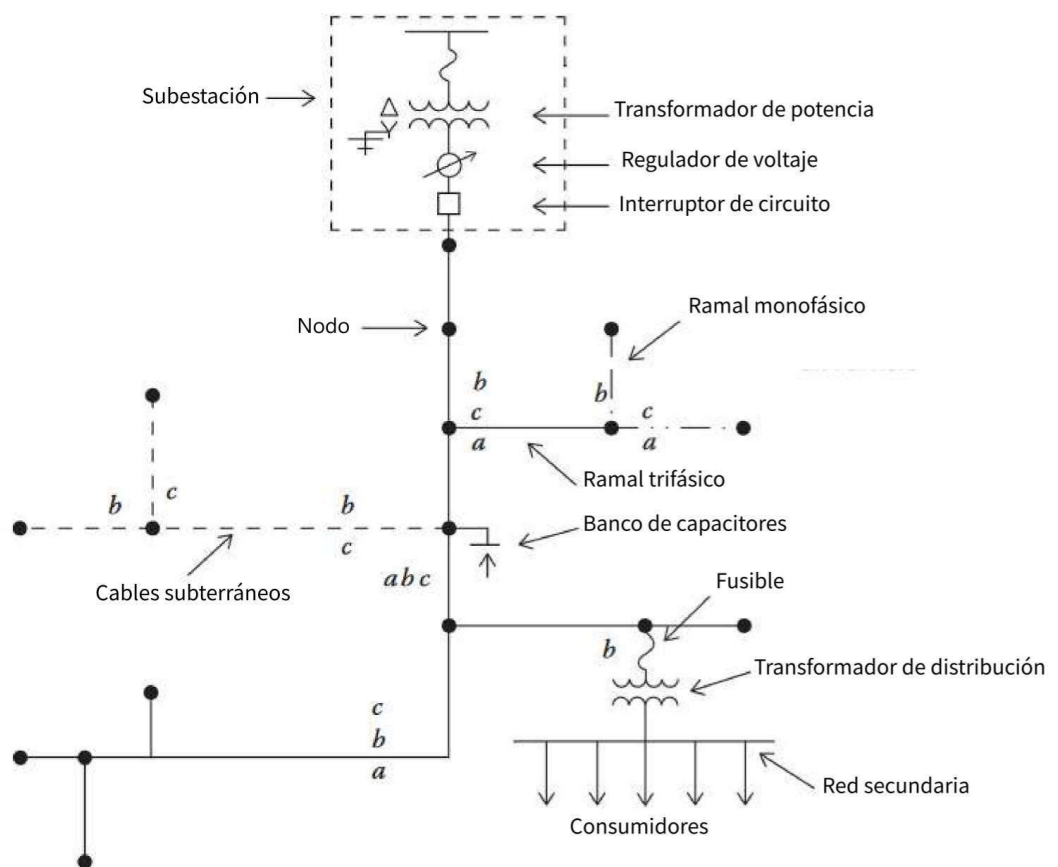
Subestación

Transformador de potencia

Regulador de voltaje

Interruptor de circuito

Nodo

Ramal monofásico

b
c
a

b

c
a

Ramal trifásico

c
b

b
c

Banco de capacitores

Cables subterráneos

a b c

Fusible

b

Transformador de distribución

c
b
a

Red secundaria

Consumidores